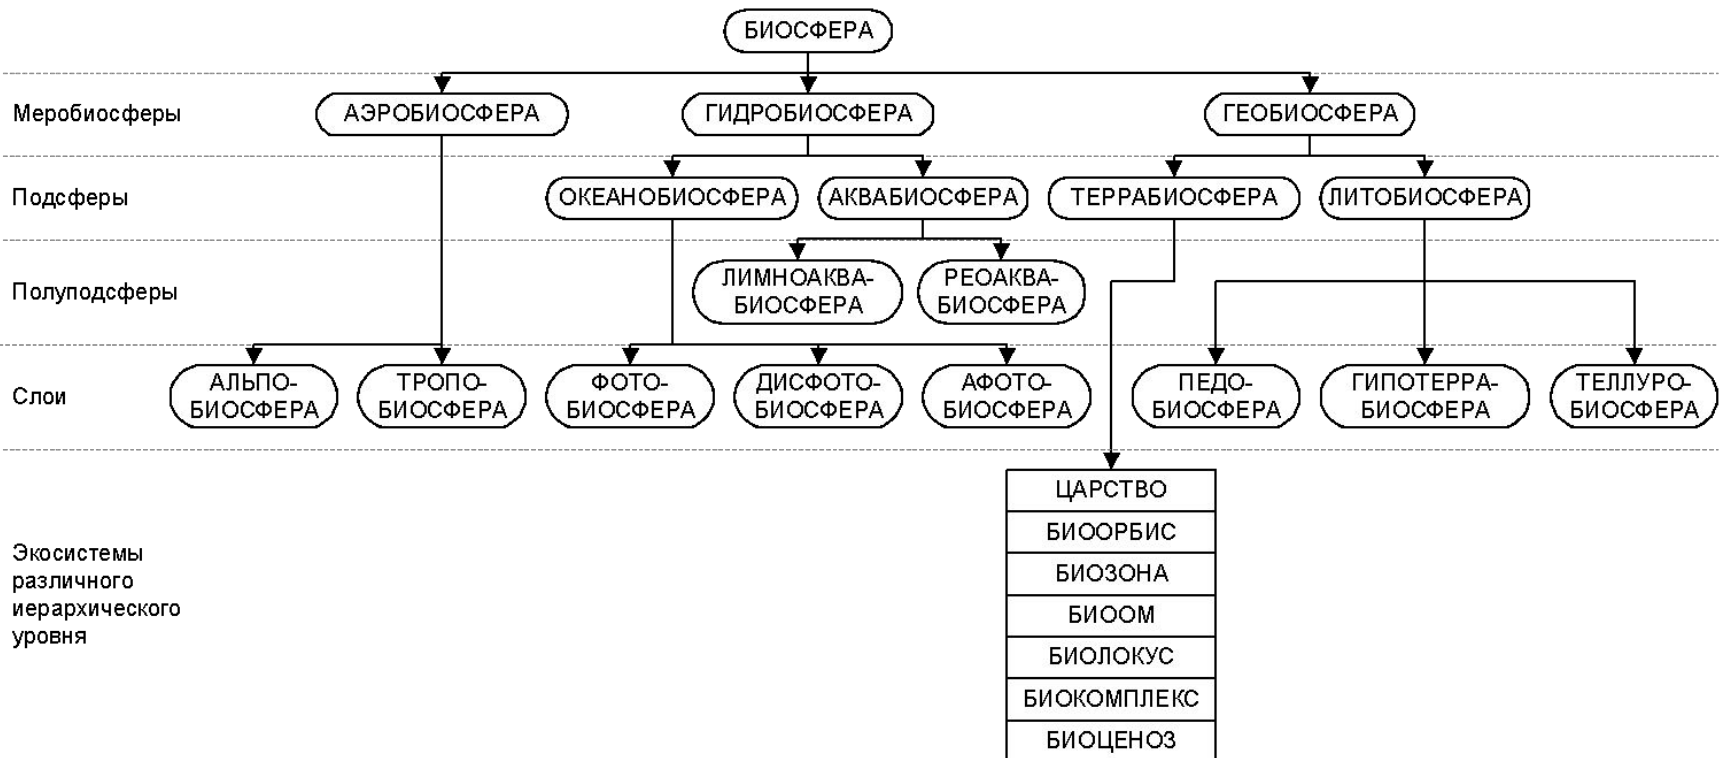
БИОСФЕРА

Меробиосферы

АЭРОБИОСФЕРА

ГИДРОБИОСФЕРА

ГЕОБИОСФЕРА

Подсферы

ОКЕАНОБИОСФЕРА

АКВАБИОСФЕРА

ТЕРРАБИОСФЕРА

ЛИТОБИОСФЕРА

Полуподсферы

ЛИМНОАКВАБИОСФЕРА

РЕОАКВАБИОСФЕРА

Слои

АЛЬПОБИОСФЕРА

ТРОПОБИОСФЕРА

ФОТОБИОСФЕРА

ДИСФОТОБИОСФЕРА

АФОТОБИОСФЕРА

ПЕДОБИОСФЕРА

ГИПОТЕРРАБИОСФЕРА

ТЕЛЛУРОБИОСФЕРА

Экосистемы различного иерархического уровня

| ЦАРСТВО |
|---|
| БИООРБИС |
| БИОЗОНА |
| БИООМ |
| БИОЛОКУС |
| БИОКОМПЛЕКС |
| БИОЦЕНОЗ |